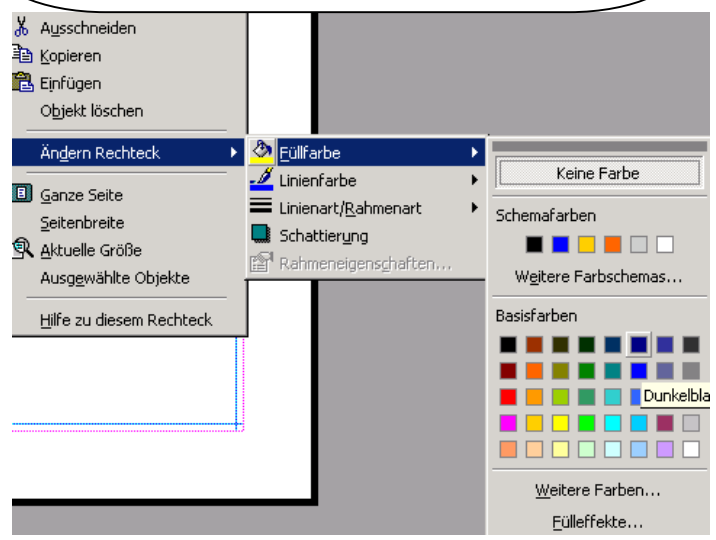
Ausschneiden
Kopieren
Einfügen
Objekt löschen
Ändern Rechteck
Ganze Seite
Seitenbreite
Aktuelle Größe
Ausgewählte Objekte
Hilfe zu diesem Rechteck

Füllfarbe
Linienfarbe
Linienart/Rahmenart
Schattierung
Rahmeneigenschaften...

Keine Farbe
Schemafarben
Weitere Farbschemas...
Basisfarben
Dunkelbla
Weitere Farben...
Fülleffekte...